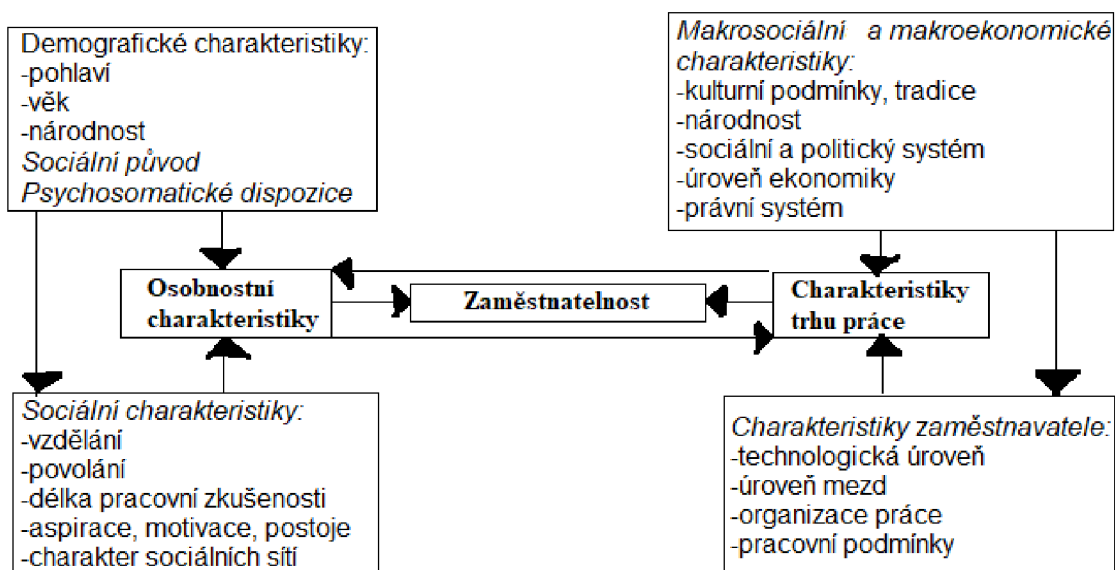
Demografické charakteristiky:
-pohlaví
-věk
-národnost
Sociální původ
Psychosomatické dispozice

Makrosociální a makroekonomické charakteristiky:
-kulturní podmínky, tradice
-národnost
-sociální a politický systém
-úroveň ekonomiky
-právní systém

Osobnostní charakteristiky

Zaměstnatelnost

Charakteristiky trhu práce

Sociální charakteristiky:
-vzdělání
-povolání
-délka pracovní zkušenosti
-aspirace, motivace, postoje
-charakter sociálních sítí

Charakteristiky zaměstnavatele:
-technologická úroveň
-úroveň mezd
-organizace práce
-pracovní podmínky